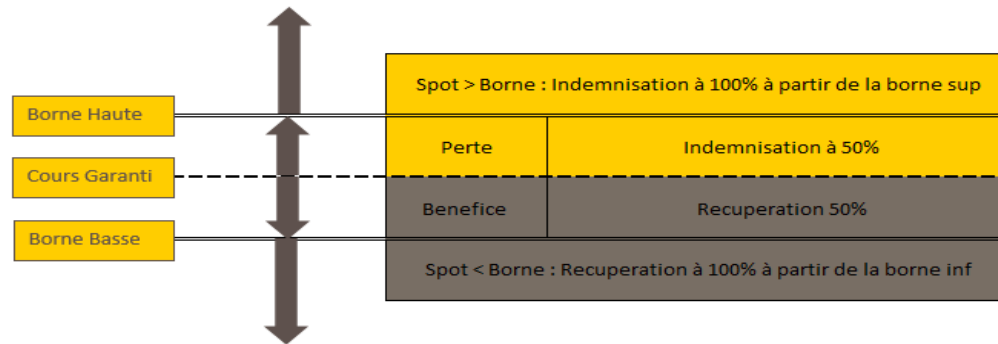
Borne Haute

Cours Garanti

Borne Basse

Spot > Borne : Indemnisation à 100% à partir de la borne sup

| Perte | Indemnisation à 50% |
|---|---|
| Benefice | Recuperation 50% |

Spot < Borne : Recuperation à 100% à partir de la borne inf